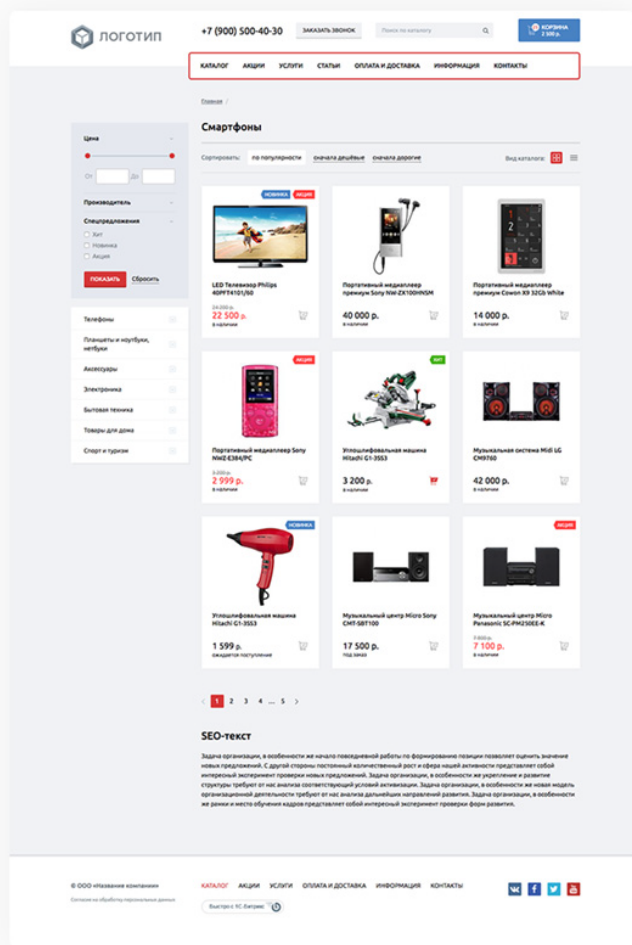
ЛОГОТИП

+7 (900) 500-40-30

ЗАКАЗАТЬ ЗВОНОК

Поиск по каталогу

КОРЗИНА
2 300 р.

КАТАЛОГ АКЦИИ УСЛУГИ СТАТЬИ ОПЛАТА И ДОСТАВКА ИНФОРМАЦИЯ КОНТАКТЫ

Главная /

Смартфоны

Сортировать: по популярности сначала дешёвые сначала дорогие

Вид каталога:

Цена

От До

Производитель

Спецпредложения

Хит
Новинка
Акция

ПОКАЗАТЬ Сбросить

Телефоны
Планшеты и ноутбуки, нетбуки
Аксессуары
Электроника
Бытовая техника
Товары для дома
Спорт и туризм

НОВИНКА АКЦИЯ
LED Телевизор Philips 40PFT4101/60
24 000 р.
22 500 р.
в наличии

Портативный медиаплеер премиум Sony NW-ZX100HNSM
40 000 р.
в наличии

Портативный медиаплеер премиум Cowon X9 32Gb White
14 000 р.
в наличии

АКЦИЯ
Портативный медиаплеер Sony NWZ-E384/PC
3 200 р.
2 999 р.
в наличии

ХИТ
Углошлифовальная машина Hitachi G1-3553
3 200 р.
в наличии

Музыкальная система Midi LG CM9760
42 000 р.
в наличии

НОВИНКА
Углошлифовальная машина Hitachi G1-3553
1 599 р.
ожидается поступление

Музыкальный центр Micro Sony CMT-SBT100
17 500 р.
под заказ

АКЦИЯ
Музыкальный центр Micro Panasonic SC-PM250EE-K
7 800 р.
7 100 р.
в наличии

1 2 3 4 ... 5

SEO-текст

Задача организации, в особенности же начало повседневной работы по формированию позиции позволяет оценить значение новых предложений. С другой стороны постоянный количественный рост и сфера нашей активности представляет собой интересный эксперимент проверки новых предложений. Задача организации, в особенности же укрепление и развитие структуры требуют от нас анализа соответствующий условий активизации. Задача организации, в особенности же новая модель организационной деятельности требуют от нас анализа дальнейших направлений развития. Задача организации, в особенности же рамки и место обучения кадров представляет собой интересный эксперимент проверки форм развития.

© ООО «Название компании»

Согласие на обработку персональных данных

КАТАЛОГ АКЦИИ УСЛУГИ ОПЛАТА И ДОСТАВКА ИНФОРМАЦИЯ КОНТАКТЫ

Быстро с 1С-Битрикс